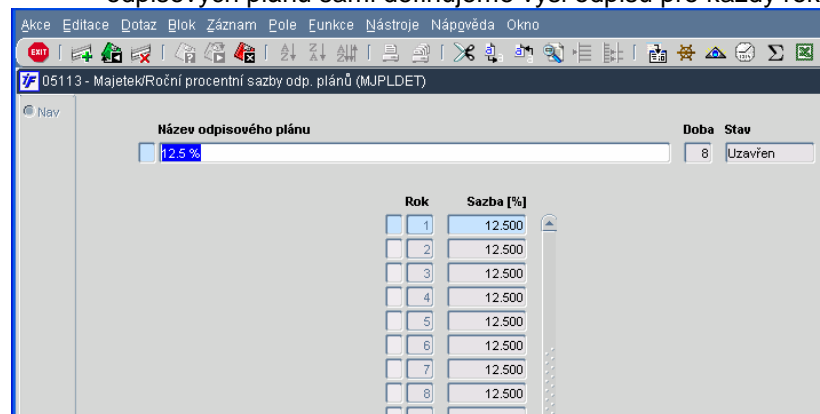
odpisových plánů sami definujeme výši odpisů pro každý rok

Akce Editace Dotaz Blok Záznam Pole Funkce Nástroje Nápověda Okno

EXIT

05113 - Majetek/Roční procentní sazby odp. plánů (MJPLDET)

Nav

Název odpisového plánu

12.5 %

Doba Stav

8 Uzavřen

| Rok | Sazba [%] |
|---|---|
| 1 | 12.500 |
| 2 | 12.500 |
| 3 | 12.500 |
| 4 | 12.500 |
| 5 | 12.500 |
| 6 | 12.500 |
| 7 | 12.500 |
| 8 | 12.500 |